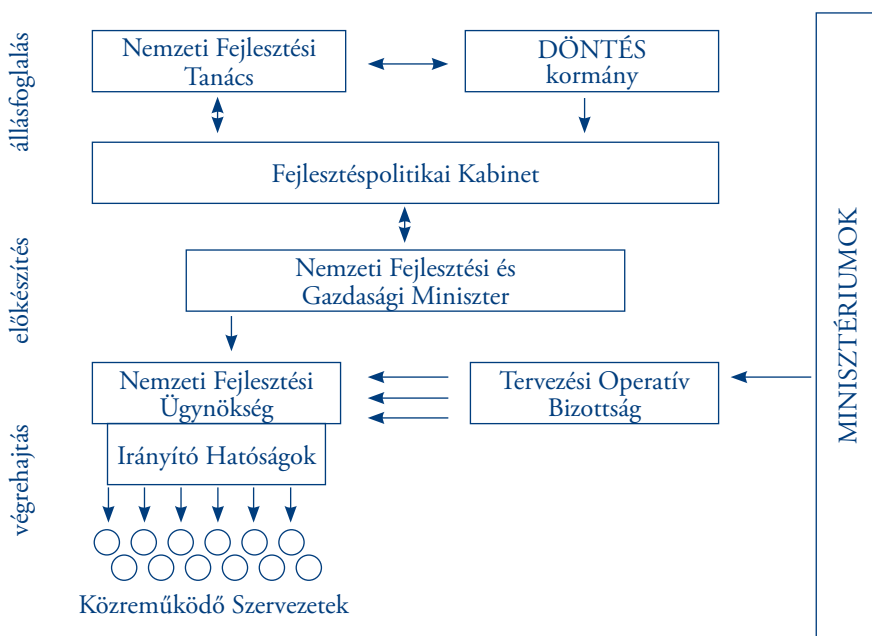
állásfoglalás

Nemzeti Fejlesztési Tanács

DÖNTÉS kormány

Fejlesztéspolitikai Kabinet

előkészítés

Nemzeti Fejlesztési és Gazdasági Miniszter

végrehajtás

Nemzeti Fejlesztési Ügynökség

Irányító Hatóságok

Tervezési Operatív Bizottság

MINISZTÉRIUMOK

Közreműködő Szervezetek